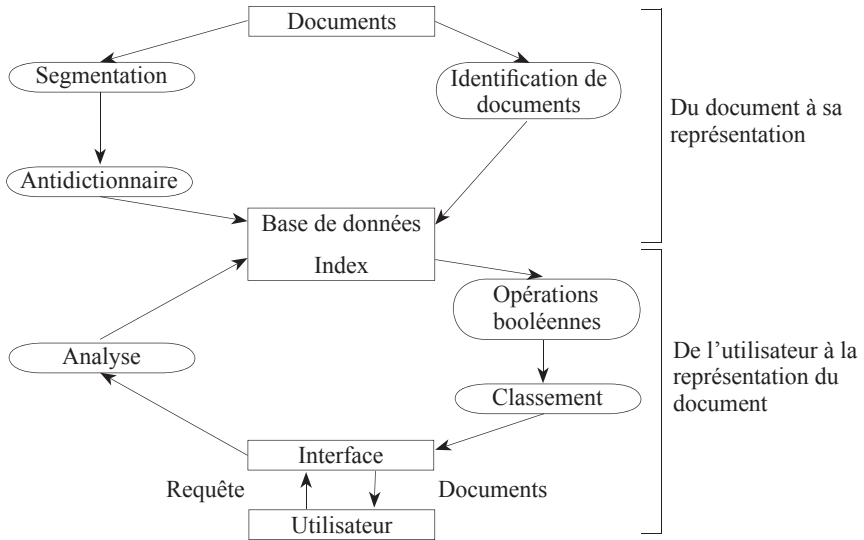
Documents

Segmentation

Identification de documents

Du document à sa représentation

Antidictionnaire

Base de données

Index

Opérations booléennes

Analyse

De l'utilisateur à la représentation du document

Classement

Interface

Requête

Documents

Utilisateur